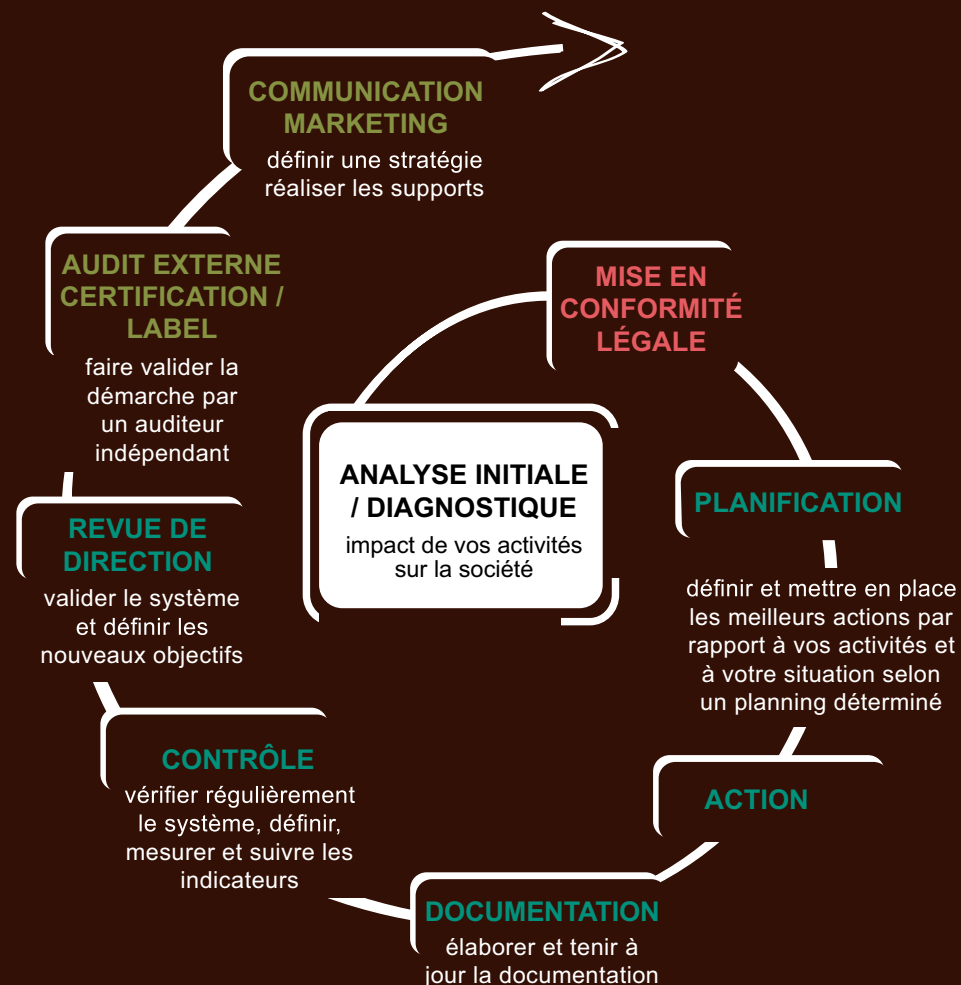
ANALYSE INITIALE / DIAGNOSTIQUE

impact de vos activités sur la société

MISE EN CONFORMITÉ LÉGALE

PLANIFICATION

définir et mettre en place les meilleurs actions par rapport à vos activités et à votre situation selon un planning déterminé

ACTION

DOCUMENTATION

élaborer et tenir à jour la documentation

CONTRÔLE

vérifier régulièrement le système, définir, mesurer et suivre les indicateurs

REVUE DE DIRECTION

valider le système et définir les nouveaux objectifs

AUDIT EXTERNE CERTIFICATION / LABEL

faire valider la démarche par un auditeur indépendant

COMMUNICATION MARKETING

définir une stratégie réaliser les supports